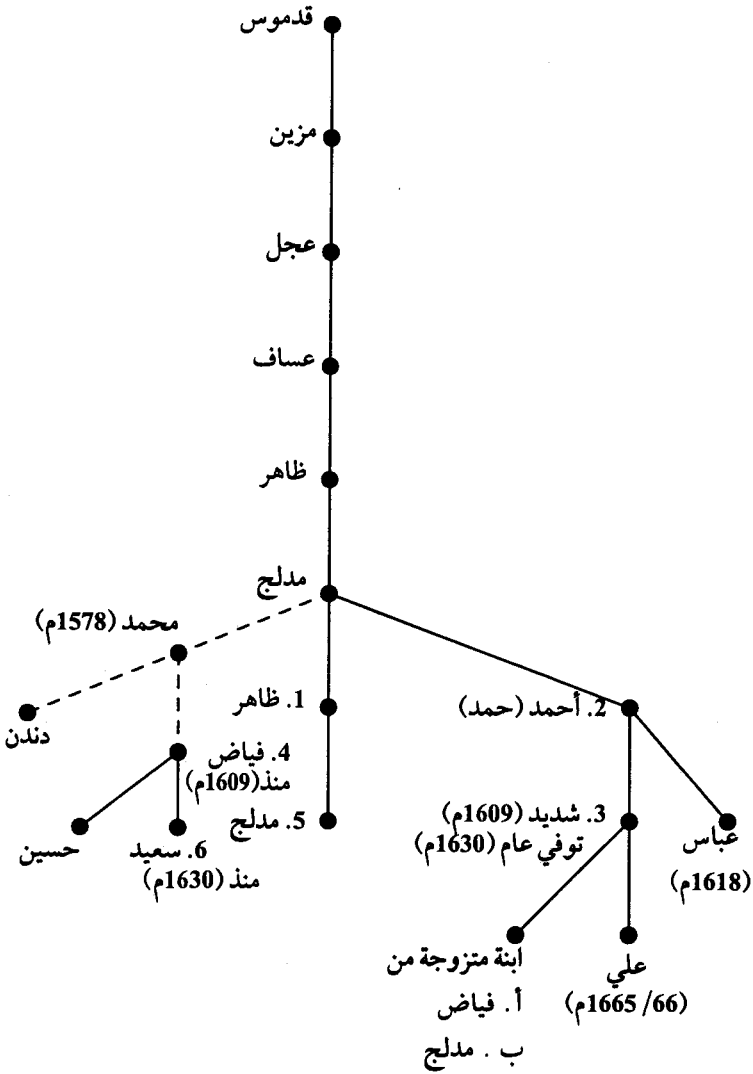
قدموس

مزين

عجل

عساف

ظاهر

مدلج

محمد (1578م)

دندن

1. ظاهر

4. فياض
منذ(1609م)

حسين

6. سعيد
منذ (1630م)

5. مدلج

2. أحمد (حمد)

3. شديد (1609م)
توفي عام (1630م)

عباس
(1618م)

ابنة متزوجة من
أ. فياض
ب . مدلج

علي
(66/ 1665م)